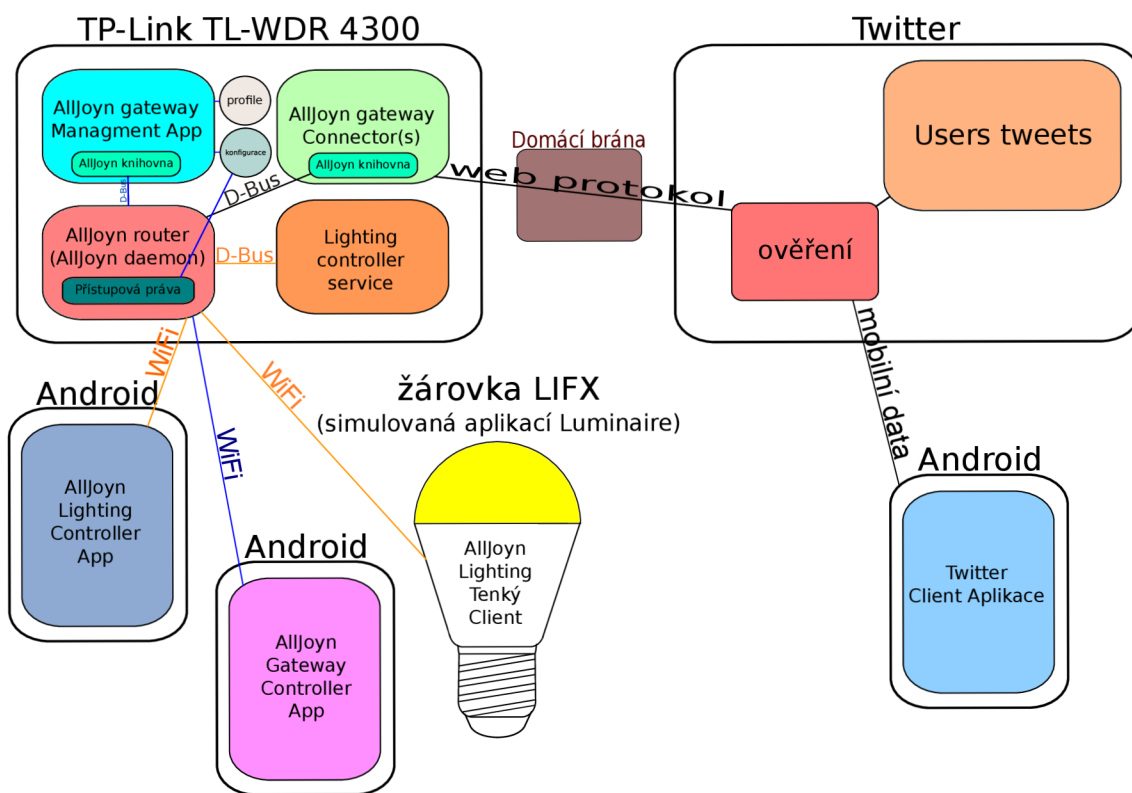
TP-Link TL-WDR 4300

AllJoyn gateway Managment App

AllJoyn knihovna

profile

konfigurace

AllJoyn gateway Connector(s)

AllJoyn knihovna

D-Bus

D-Bus

AllJoyn router (AllJoyn daemon)

Přístupová práva

D-Bus

Lighting controller service

Domácí brána

web protokol

Twitter

Users tweets

ověření

mobilní data

WiFi

WiFi

WiFi

Android

AllJoyn Lighting Controller App

Android

AllJoyn Gateway Controller App

žárovka LIFX
(simulovaná aplikací Luminaire)

AllJoyn Lighting Tenký Client

Android

Twitter Client Aplikace